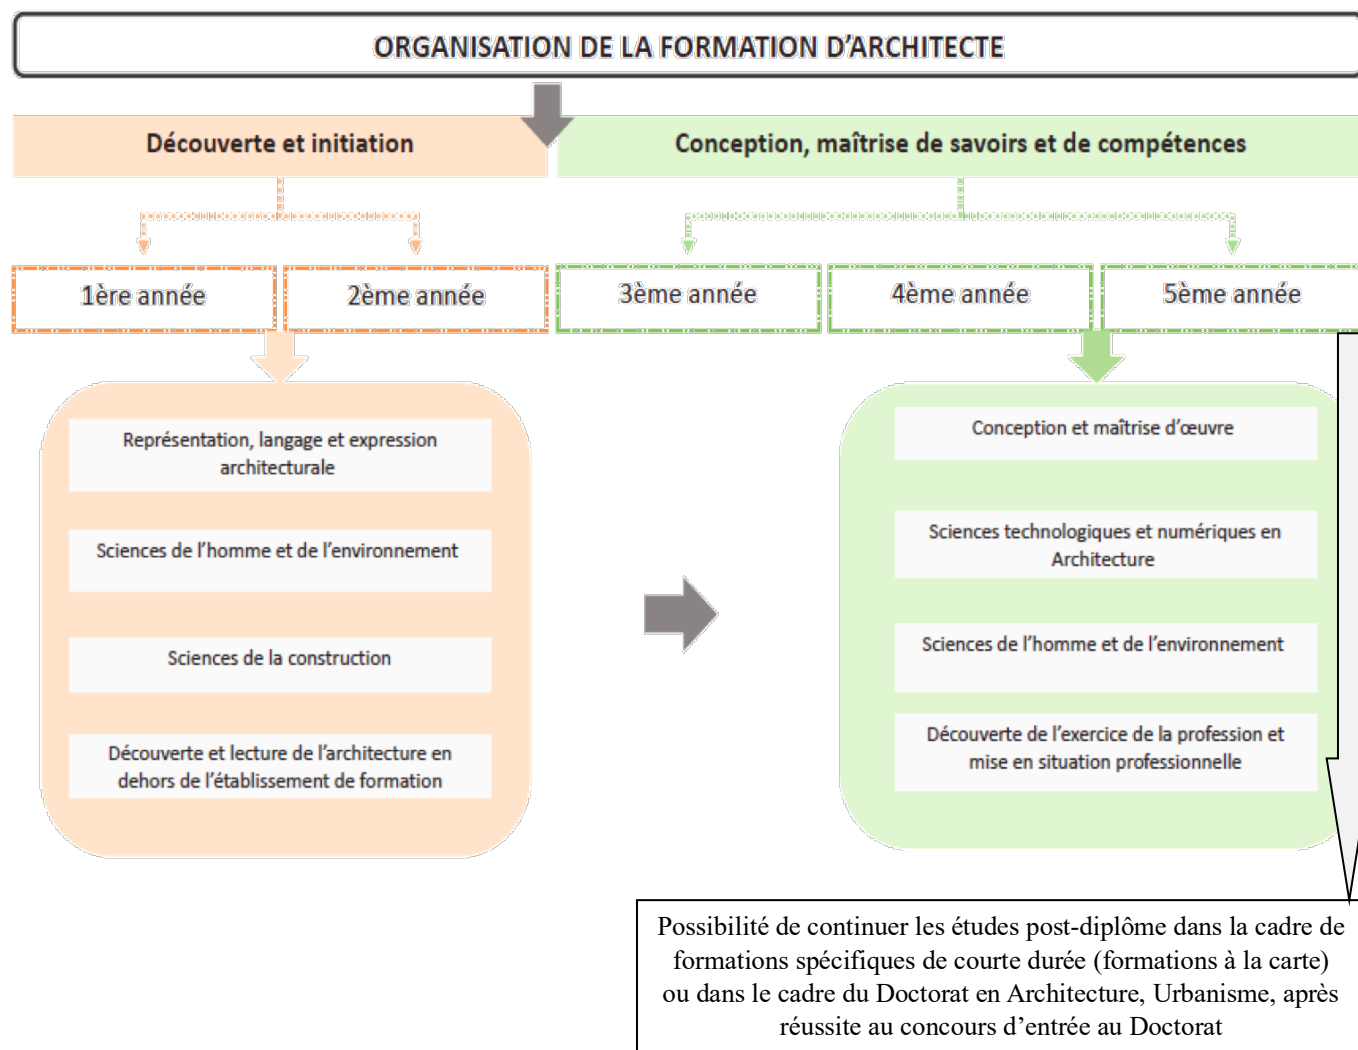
ORGANISATION DE LA FORMATION D'ARCHITECTE

Découverte et initiation

Conception, maîtrise de savoirs et de compétences

1ère année

2ème année

3ème année

4ème année

5ème année

Représentation, langage et expression architecturale

Sciences de l'homme et de l'environnement

Sciences de la construction

Découverte et lecture de l'architecture en dehors de l'établissement de formation

Conception et maîtrise d'œuvre

Sciences technologiques et numériques en Architecture

Sciences de l'homme et de l'environnement

Découverte de l'exercice de la profession et mise en situation professionnelle

Possibilité de continuer les études post-diplôme dans la cadre de formations spécifiques de courte durée (formations à la carte) ou dans le cadre du Doctorat en Architecture, Urbanisme, après réussite au concours d'entrée au Doctorat